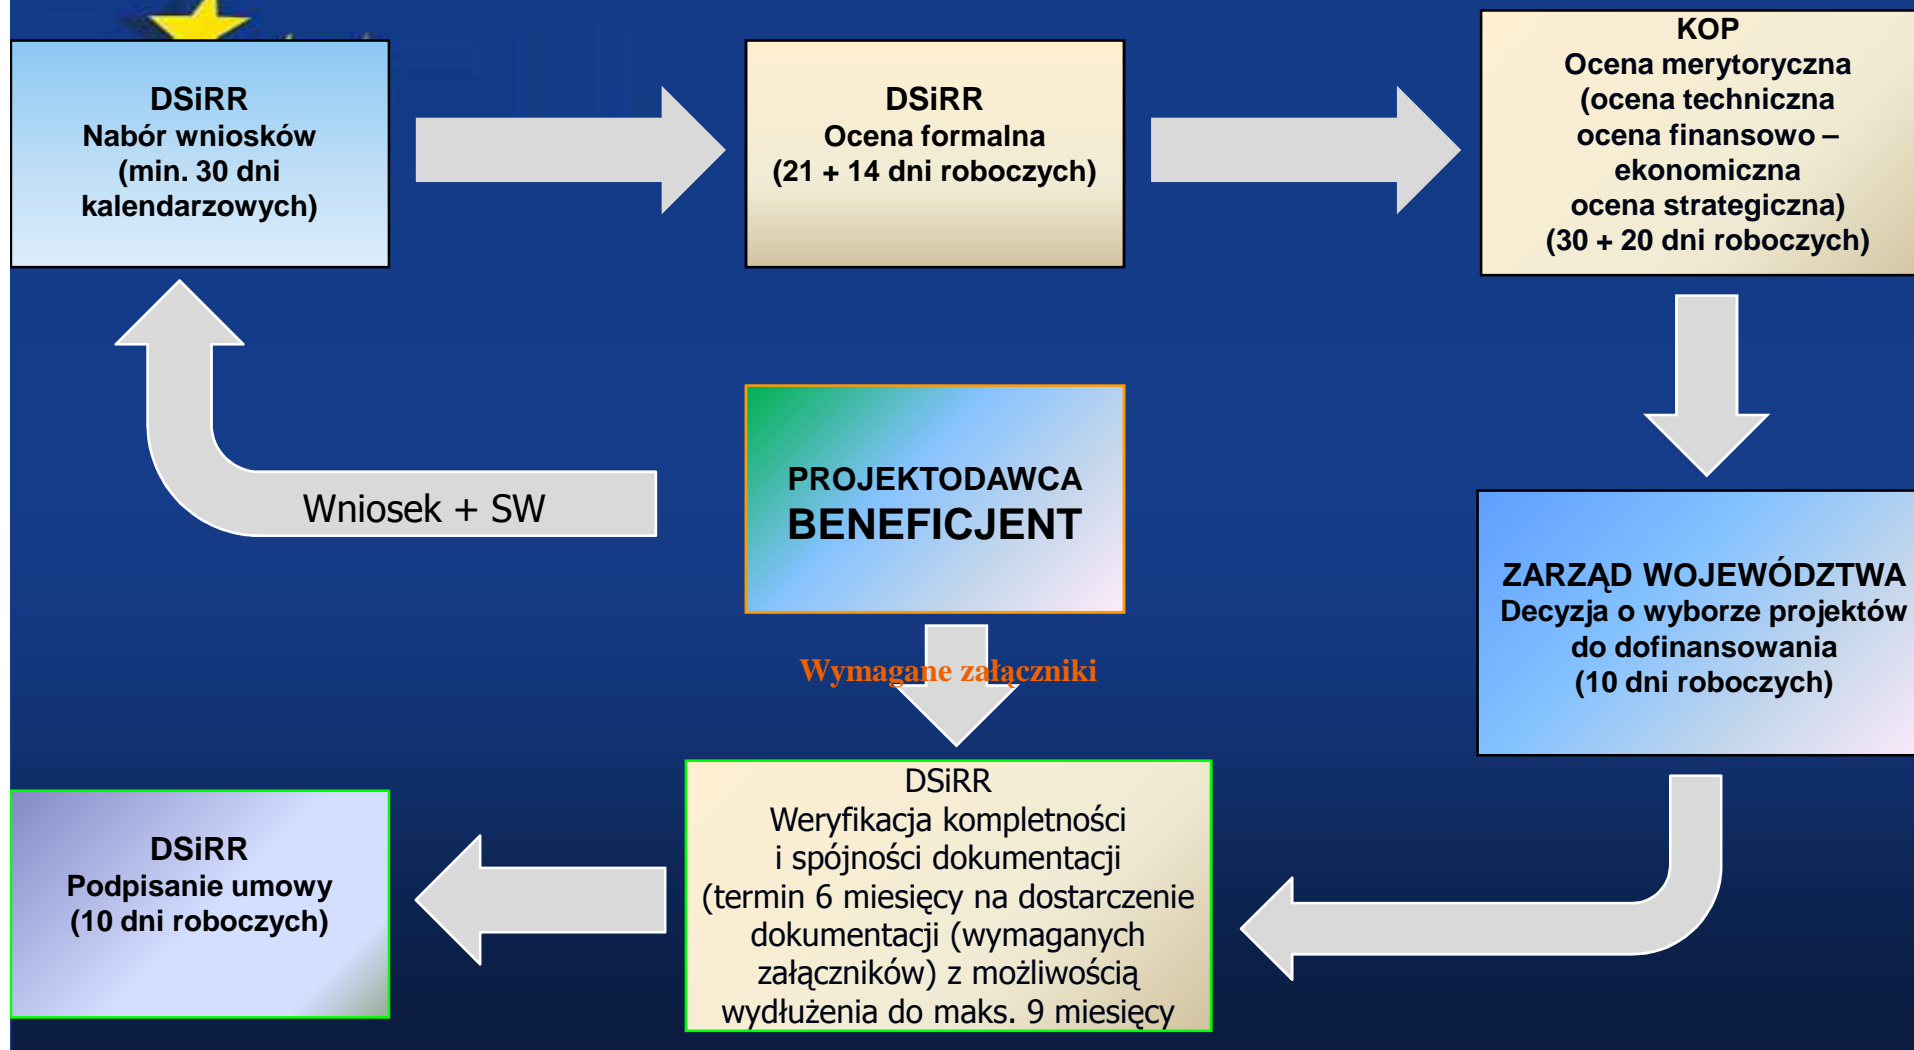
DSiRR
Nabór wniosków (min. 30 dni kalendarzowych)

DSiRR
Ocena formalna (21 + 14 dni roboczych)

KOP
Ocena merytoryczna (ocena techniczna ocena finansowo – ekonomiczna ocena strategiczna) (30 + 20 dni roboczych)

Wniosek + SW

PROJEKTODAWCA
BENEFICJENT

ZARZĄD WOJEWÓDZTWA
Decyzja o wyborze projektów do dofinansowania (10 dni roboczych)

Wymagane załączniki

DSiRR
Podpisanie umowy (10 dni roboczych)

DSiRR
Weryfikacja kompletności i spójności dokumentacji (termin 6 miesięcy na dostarczenie dokumentacji (wymaganych załączników) z możliwością wydłużenia do maks. 9 miesięcy